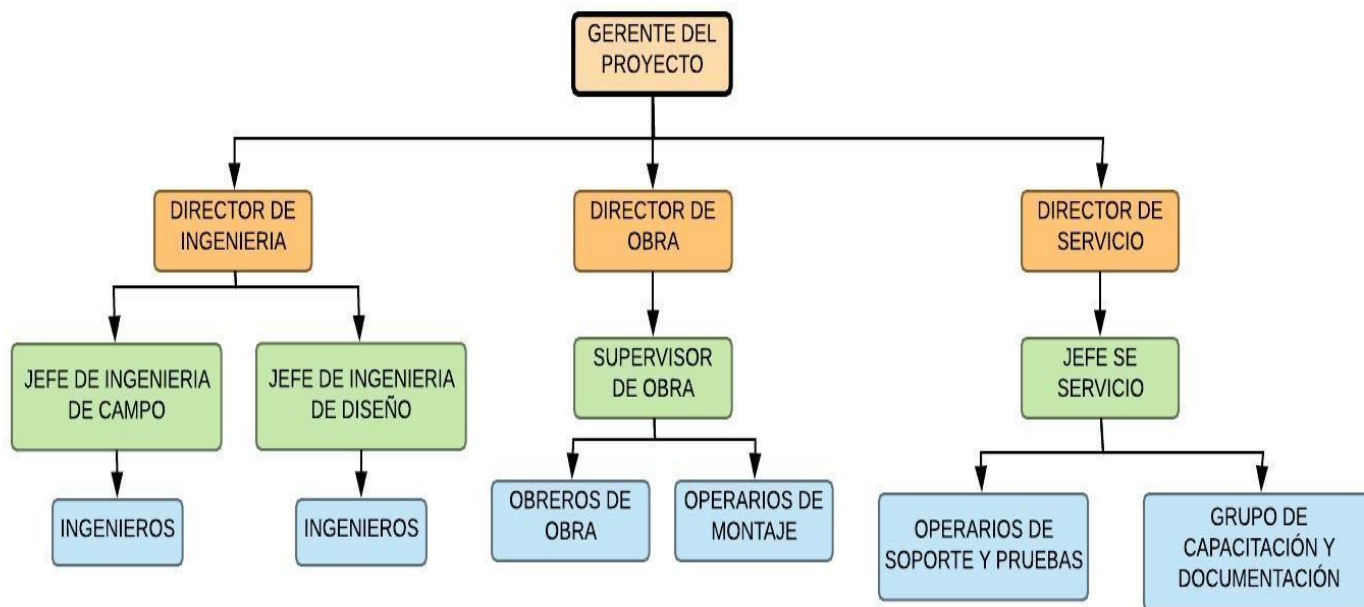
GERENTE DEL PROYECTO

DIRECTOR DE INGENIERIA

DIRECTOR DE OBRA

DIRECTOR DE SERVICIO

JEFE DE INGENIERIA DE CAMPO

JEFE DE INGENIERIA DE DISEÑO

SUPERVISOR DE OBRA

JEFE SE SERVICIO

INGENIEROS

INGENIEROS

OBREROS DE OBRA

OPERARIOS DE MONTAJE

OPERARIOS DE SOPORTE Y PRUEBAS

GRUPO DE CAPACITACIÓN Y DOCUMENTACIÓN